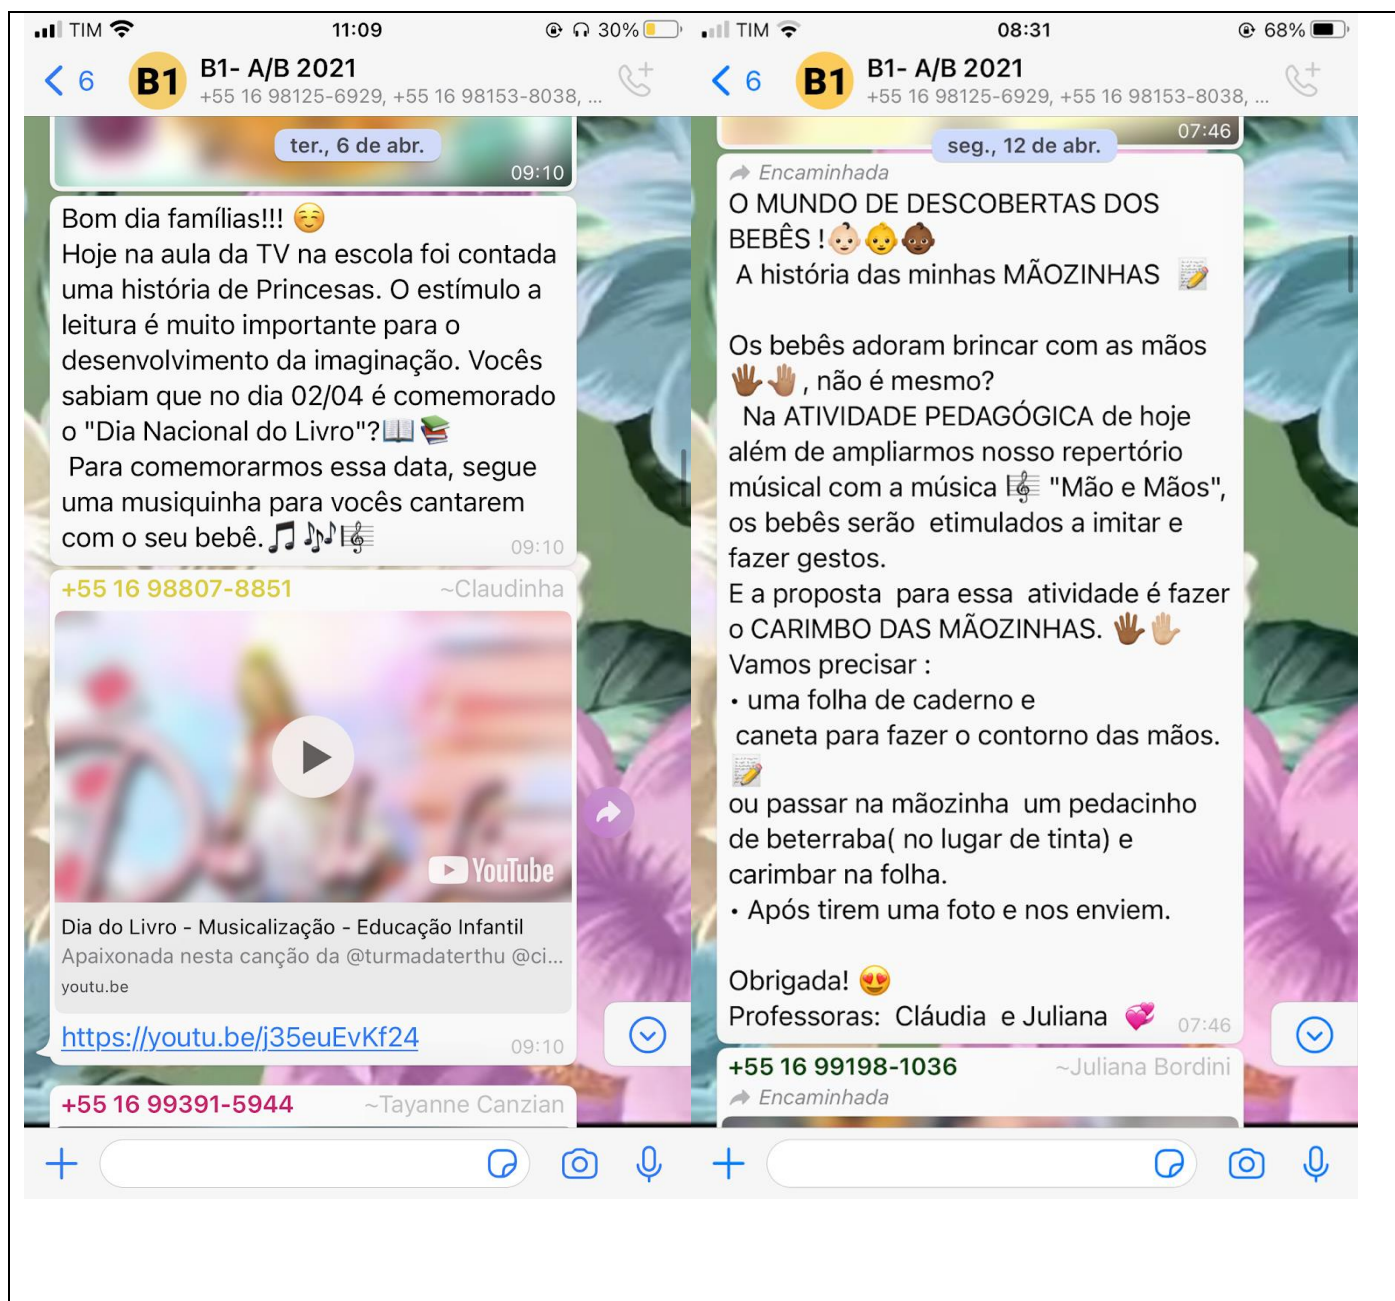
TIM 11:09 30%

6 B1 B1- A/B 2021
+55 16 98125-6929, +55 16 98153-8038, ...

ter., 6 de abr.

09:10

Bom dia famílias!!! ☺️
Hoje na aula da TV na escola foi contada uma história de Princesas. O estímulo a leitura é muito importante para o desenvolvimento da imaginação. Vocês sabiam que no dia 02/04 é comemorado o "Dia Nacional do Livro"?📖📚
Para comemorarmos essa data, segue uma musiquinha para vocês cantarem com o seu bebê.🎵🎶🎼 09:10

+55 16 98807-8851 ~Claudinha

YouTube

Dia do Livro - Musicalização - Educação Infantil
Apaixonada nesta canção da @turmadaterthu @ci...
youtu.be

https://youtu.be/j35euEvKf24 09:10

+55 16 99391-5944 ~Tayanne Canzian

TIM 08:31 68%

6 B1 B1- A/B 2021
+55 16 98125-6929, +55 16 98153-8038, ...

seg., 12 de abr. 07:46

Encaminhada
O MUNDO DE DESCOBERTAS DOS BEBÊS !👶👶👶
A história das minhas MÃOZINHAS 📝

Os bebês adoram brincar com as mãos ✋✋, não é mesmo?
Na ATIVIDADE PEDAGÓGICA de hoje além de ampliarmos nosso repertório músical com a música 🎼 "Mão e Mãos", os bebês serão etimulados a imitar e fazer gestos.
E a proposta para essa atividade é fazer o CARIMBO DAS MÃOZINHAS. ✋✋
Vamos precisar :
• uma folha de caderno e
caneta para fazer o contorno das mãos. 📝
ou passar na mãozinha um pedacinho de beterraba( no lugar de tinta) e carimbar na folha.
• Após tirem uma foto e nos enviem.

Obrigada! 😍
Professoras: Cláudia e Juliana 💞 07:46

+55 16 99198-1036 ~Juliana Bordini
Encaminhada